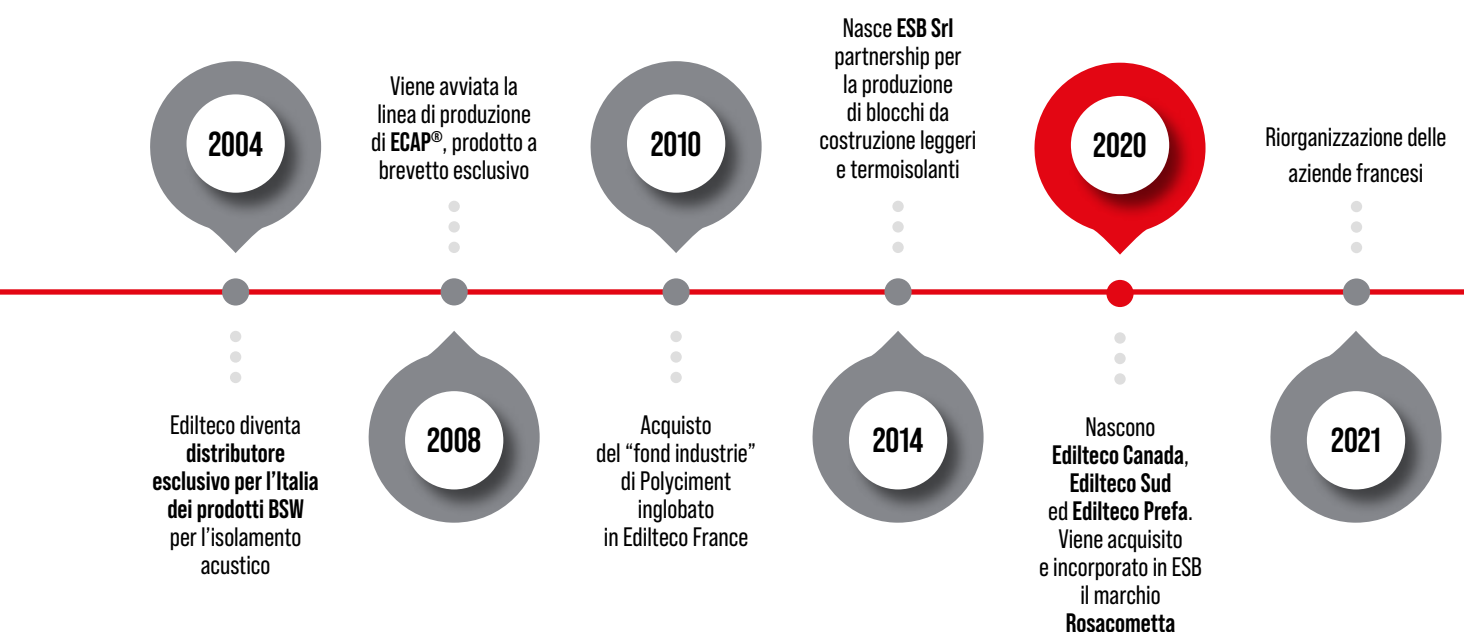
2004

Edilteco diventa distributore esclusivo per l'Italia dei prodotti BSW per l'isolamento acustico

Viene avviata la linea di produzione di ECAP®, prodotto a brevetto esclusivo

2008

2010

Acquisto del "fond industrie" di Polyciment inglobato in Edilteco France

Nasce ESB Srl partnership per la produzione di blocchi da costruzione leggeri e termoisolanti

2014

2020

Nascono Edilteco Canada, Edilteco Sud ed Edilteco Prefa. Viene acquisito e incorporato in ESB il marchio Rosacometta

Riorganizzazione delle aziende francesi

2021